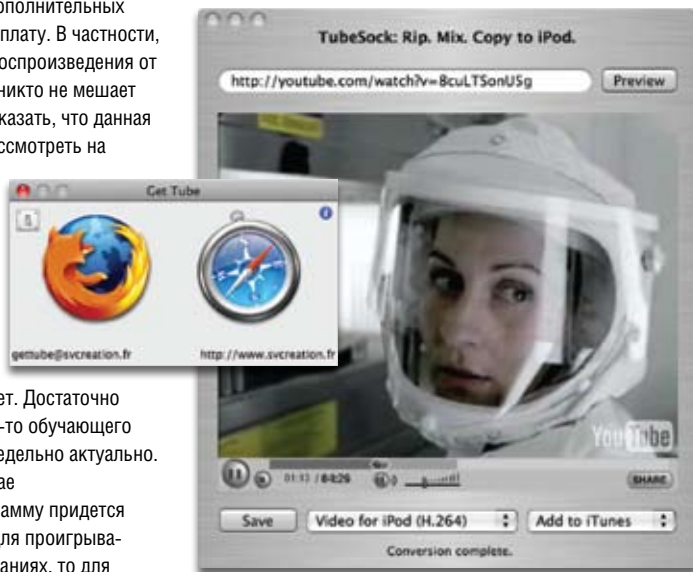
ополнительных плату. В частности, оспроизведения от никто не мешает казать, что данная ссмотреть на

ет. Достаточно -то обучающего едельно актуально. ае амму придется ля проигрыва- аниях, то для

TubeSock: Rip. Mix. Copy to iPod.

http://youtube.com/watch?v=BcuLTSonU5g

Preview

YouTube

01:13 / 04:29

SHARE

Save

Video for iPod (H.264)

Add to iTunes

Conversion complete.

Get Tube

gettube@svcreation.fr

http://www.svcreation.fr